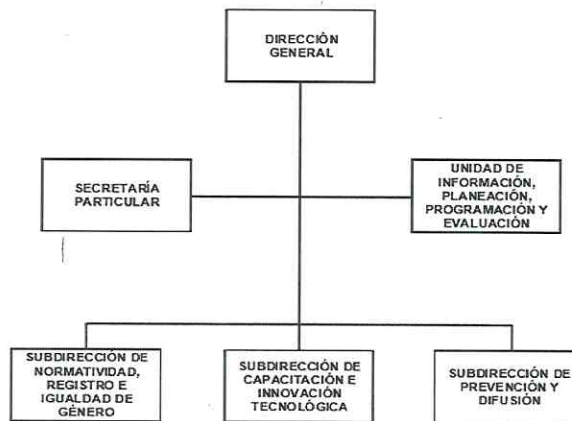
DIRECCIÓN GENERAL

SECRETARÍA PARTICULAR

UNIDAD DE INFORMACIÓN, PLANEACIÓN, PROGRAMACIÓN Y EVALUACIÓN

SUBDIRECCIÓN DE NORMATIVIDAD, REGISTRO E IGUALDAD DE GÉNERO

SUBDIRECCIÓN DE CAPACITACIÓN E INNOVACIÓN TECNOLÓGICA

SUBDIRECCIÓN DE PREVENCIÓN Y DIFUSIÓN